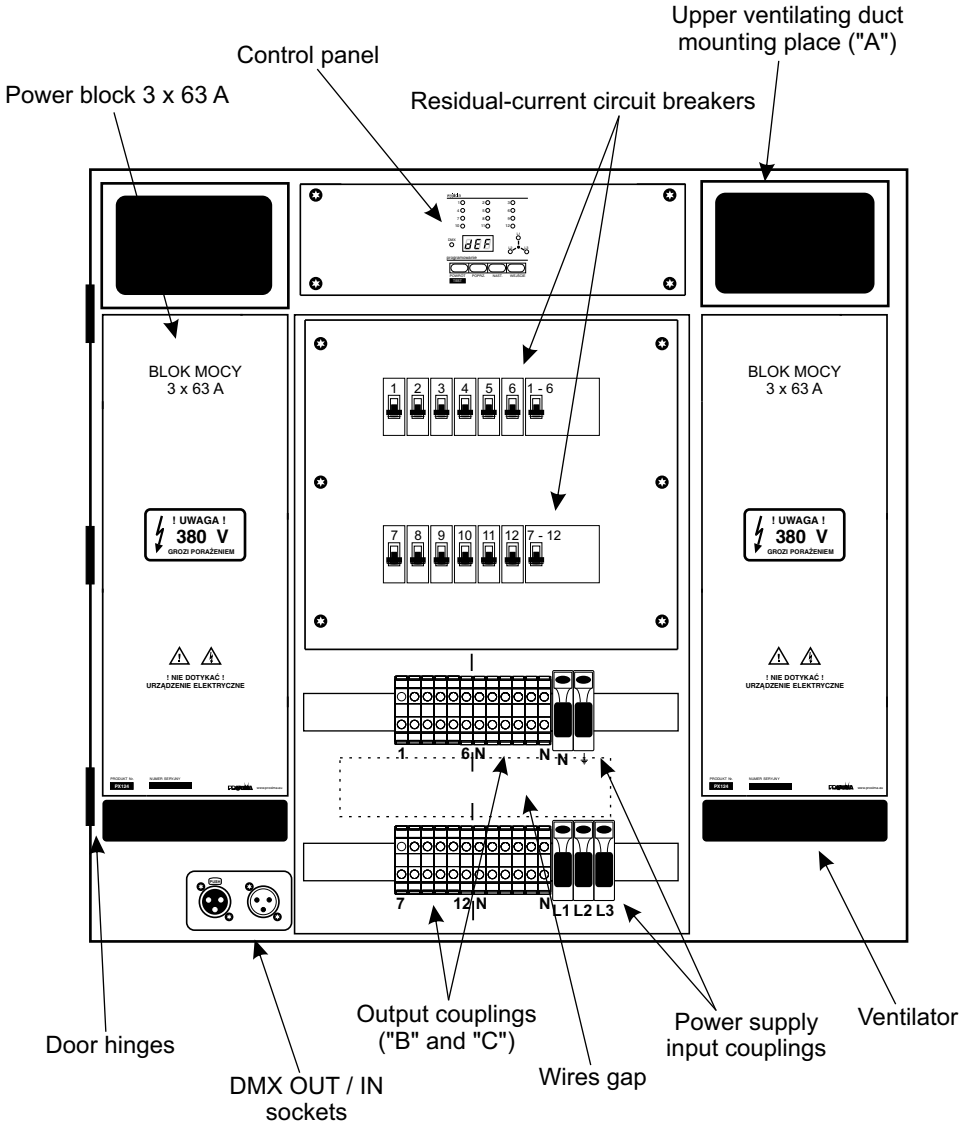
Upper ventilating duct mounting place ("A")

Control panel

Power block 3 x 63 A

Residual-current circuit breakers

dEF

BLOK MOCY
3 x 63 A

! UWAGA !
380 V
GROZI PORAŻENIEM

! NIE DOTYKAĆ !
URZĄDZENIE ELEKTRYCZNE

PX124

1 2 3 4 5 6 1 - 6

7 8 9 10 11 12 7 - 12

1 6 N N N

7 12 N N L1 L2 L3

BLOK MOCY
3 x 63 A

! UWAGA !
380 V
GROZI PORAŻENIEM

! NIE DOTYKAĆ !
URZĄDZENIE ELEKTRYCZNE

PX124

Door hinges

DMX OUT / IN sockets

Output couplings ("B" and "C")

Wires gap

Power supply input couplings

Ventilator